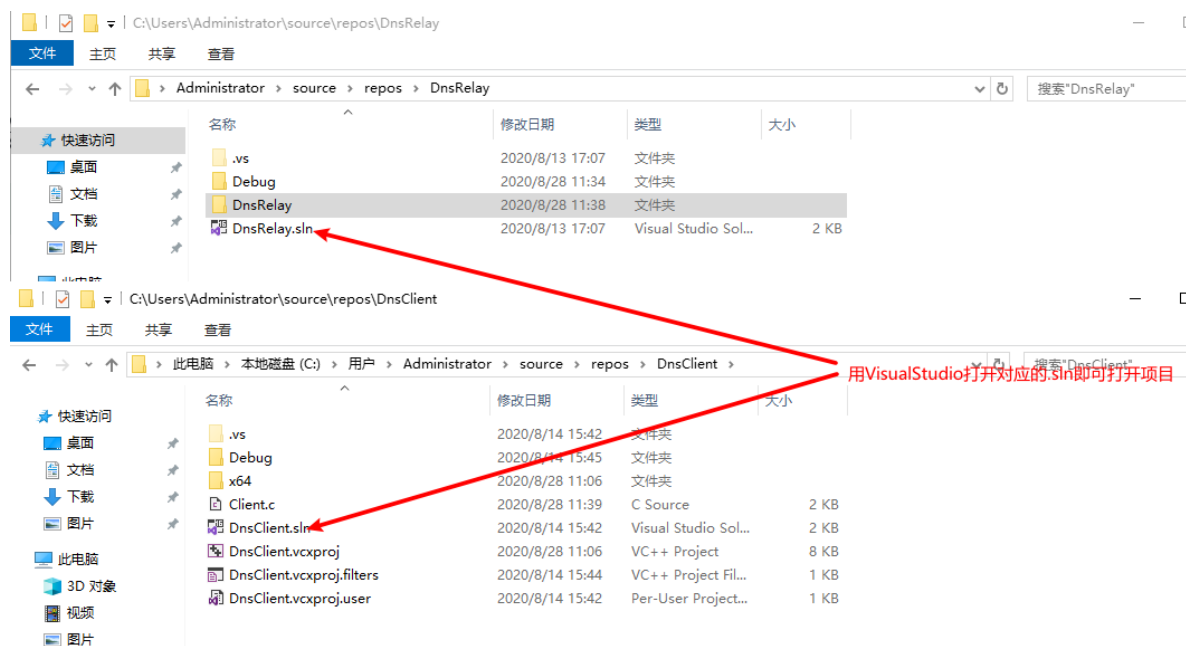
C:\Users\Administrator\source\repos\DnsRelay

文件 主页 共享 查看

Administrator › source › repos › DnsRelay

搜索"DnsRelay"

快速访问
桌面
文档
下载
图片
此电脑

| 名称 | 修改日期 | 类型 | 大小 |
|---|---|---|---|
| .vs | 2020/8/13 17:07 | 文件夹 | |
| Debug | 2020/8/28 11:34 | 文件夹 | |
| DnsRelay | 2020/8/28 11:38 | 文件夹 | |
| DnsRelay.sln | 2020/8/13 17:07 | Visual Studio Sol... | 2 KB |

C:\Users\Administrator\source\repos\DnsClient

文件 主页 共享 查看

此电脑 › 本地磁盘 (C:) › 用户 › Administrator › source › repos › DnsClient

搜索"DnsClient"

用VisualStudio打开对应的.sln即可打开项目

快速访问
桌面
文档
下载
图片
此电脑
3D 对象
视频
图片

| 名称 | 修改日期 | 类型 | 大小 |
|---|---|---|---|
| .vs | 2020/8/14 15:42 | 文件夹 | |
| Debug | 2020/8/14 15:45 | 文件夹 | |
| x64 | 2020/8/28 11:06 | 文件夹 | |
| Client.c | 2020/8/28 11:39 | C Source | 2 KB |
| DnsClient.sln | 2020/8/14 15:42 | Visual Studio Sol... | 2 KB |
| DnsClient.vcxproj | 2020/8/28 11:06 | VC++ Project | 8 KB |
| DnsClient.vcxproj.filters | 2020/8/14 15:44 | VC++ Project Fil... | 1 KB |
| DnsClient.vcxproj.user | 2020/8/14 15:42 | Per-User Project... | 1 KB |